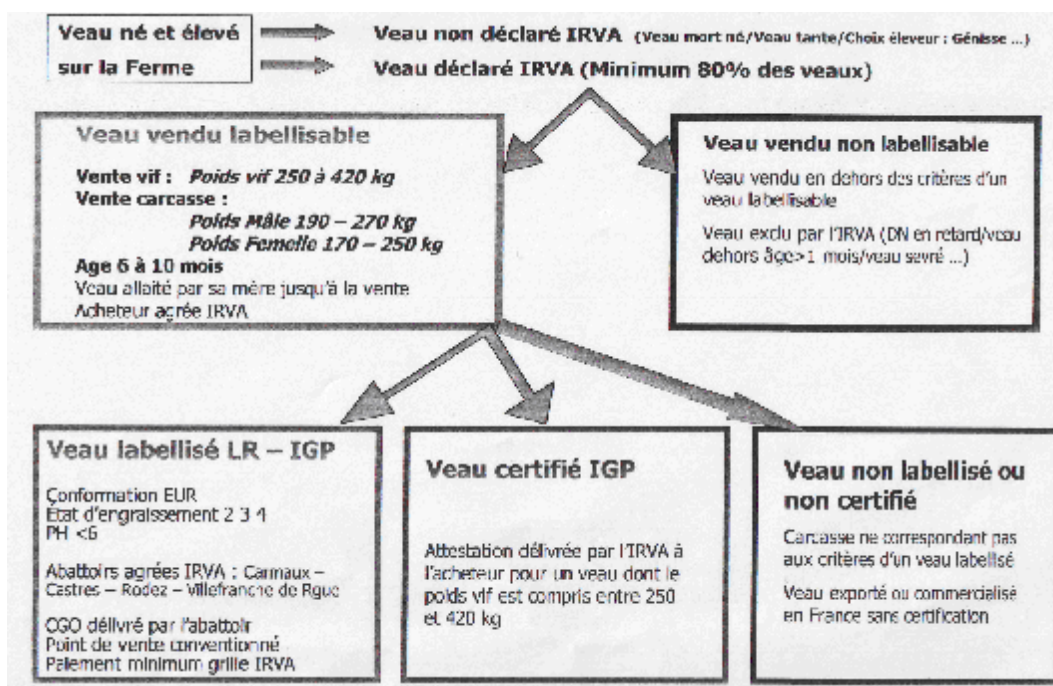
Veau né et élevé sur la Ferme

Veau non déclaré IRVA (Veau mort né/Veau tante/Choix éleveur : Génisse ...)

Veau déclaré IRVA (Minimum 80% des veaux)

Veau vendu labellisable

Vente vif : Poids vif 250 à 420 kg
Vente carcasse :
Poids Mâle 190 – 270 kg
Poids Femelle 170 – 250 kg
Age 6 à 10 mois
Veau allaité par sa mère jusqu'à la vente
Acheteur agrée IRVA

Veau vendu non labellisable

Veau vendu en dehors des critères d'un veau labellisable

Veau exclu par l'IRVA (DN en retard/veau dehors âge>1 mois/veau sevré ...)

Veau labellisé LR – IGP

Conformation EUR
Etat d'engraissement 2 3 4
PH <6

Abattoirs agréés IRVA : Carmaux – Castres – Rodez – Villefranche de Rgue

CGO délivré par l'abattoir
Point de vente conventionné
Paiement minimum grille IRVA

Veau certifié IGP

Attestation délivrée par l'IRVA à l'acheteur pour un veau dont le poids vif est compris entre 250 et 420 kg

Veau non labellisé ou non certifié

Carcasse ne correspondant pas aux critères d'un veau labellisé

Veau exporté ou commercialisé en France sans certification